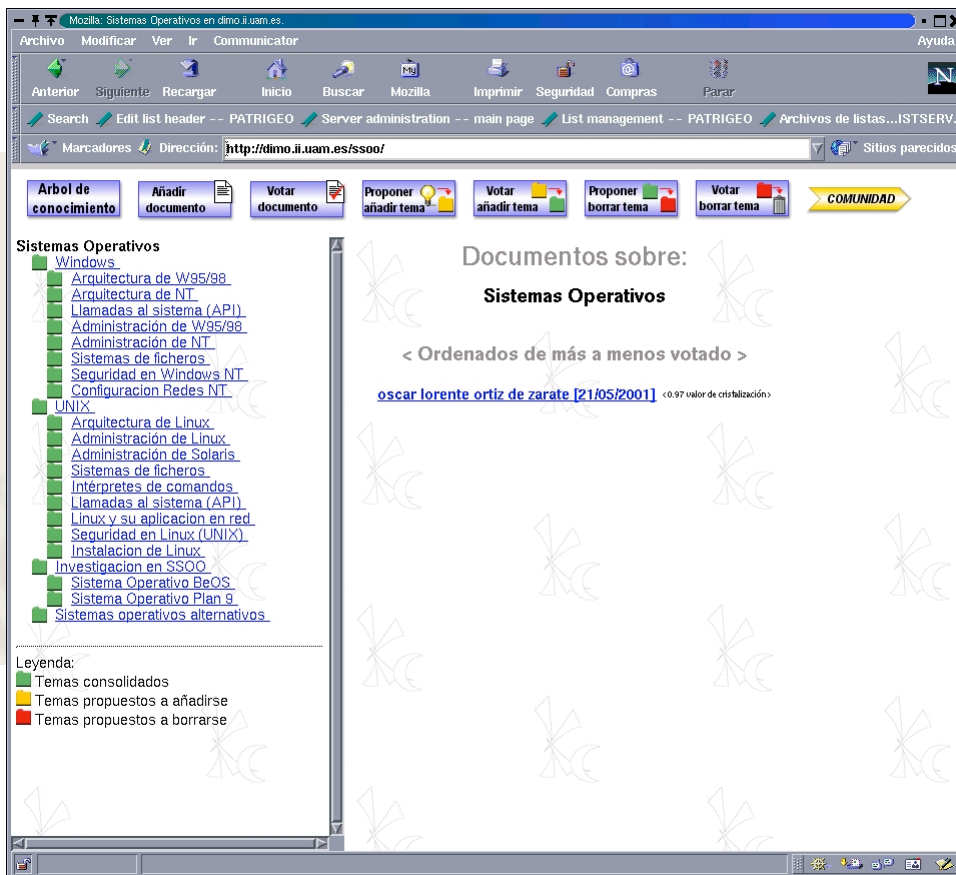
Mozilla: Sistemas Operativos en dimo.ii.uam.es.

Archivo Modificar Ver Ir Communicator Ayuda

Anterior Siguiente Recargar Inicio Buscar Mozilla Imprimir Seguridad Compras Parar

Search Edit list header -- PATRIGEO Server administration -- main page List management -- PATRIGEO Archivos de listas...ISTSERV.

Marcadores Dirección: http://dimo.ii.uam.es/ssoo/ Sitios parecidos

Arbol de conocimiento
Añadir documento
Votar documento
Proponer añadir tema
Votar añadir tema
Proponer borrar tema
Votar borrar tema
COMUNIDAD

Sistemas Operativos
Windows
Arquitectura de W95/98
Arquitectura de NT
Llamadas al sistema (API)
Administración de W95/98
Administración de NT
Sistemas de ficheros
Seguridad en Windows NT
Configuracion Redes NT
UNIX
Arquitectura de Linux
Administración de Linux
Administración de Solaris
Sistemas de ficheros
Intérpretes de comandos
Llamadas al sistema (API)
Linux y su aplicacion en red
Seguridad en Linux (UNIX)
Instalacion de Linux
Investigacion en SSOO
Sistema Operativo BeOS
Sistema Operativo Plan 9
Sistemas operativos alternativos

Leyenda:
Temas consolidados
Temas propuestos a añadirse
Temas propuestos a borrarse

Documentos sobre:

Sistemas Operativos

< Ordenados de más a menos votado >

oscar lorente ortiz de zarate [21/05/2001] <0.97 valor de cristalización>